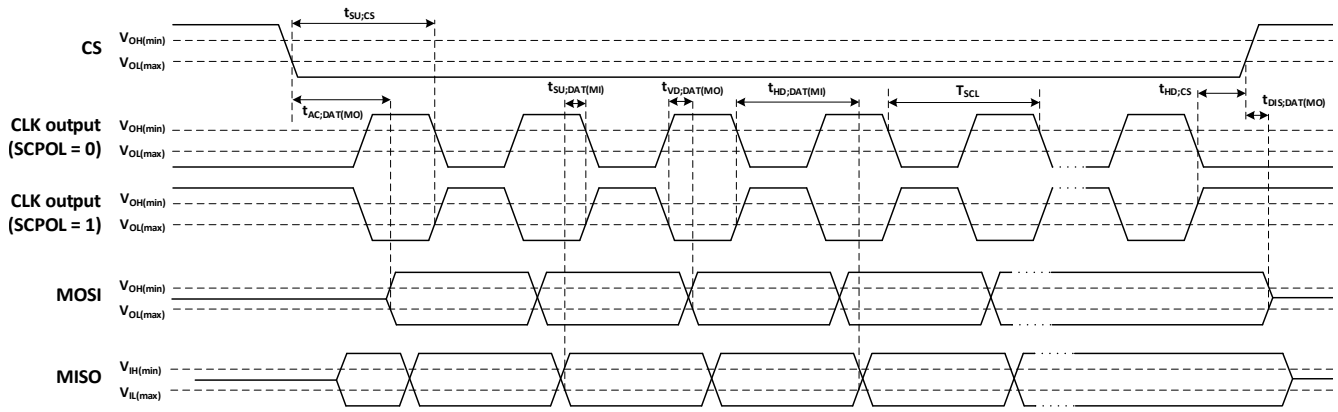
CS
$V_{OH(min)}$
$V_{OL(max)}$
$t_{SU;CS}$
$t_{AC;DAT(MO)}$
$t_{SU;DAT(MI)}$
$t_{VD;DAT(MO)}$
$t_{HD;DAT(MI)}$
$T_{SCL}$
$t_{HD;CS}$
$t_{DIS;DAT(MO)}$

CLK output (SCPOL = 0)
$V_{OH(min)}$
$V_{OL(max)}$

CLK output (SCPOL = 1)
$V_{OH(min)}$
$V_{OL(max)}$

MOSI
$V_{OH(min)}$
$V_{OL(max)}$

MISO
$V_{IH(min)}$
$V_{IL(max)}$